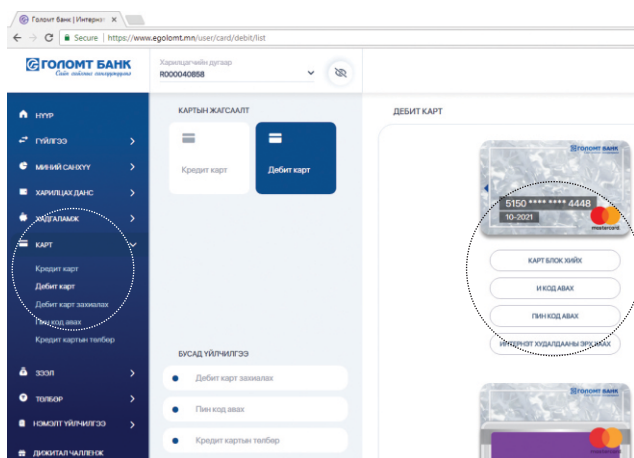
Голомт банк | Интернэ ×

Secure | https://www.egolomt.mn/user/card/debit/list

ГОЛОМТ БАНК
Сайн сайхныг бүтээгчдэд

Харилцагчийн дугаар
R000040858

НҮҮР
ГҮЙЛГЭЭ
МИНИЙ САНХҮҮ
ХАРИЛЦАХ ДАНС
ХАДГАЛАМЖ
КАРТ
Кредит карт
Дебит карт
Дебит карт захиалах
Пин код авах
Кредит картын төлбөр
ЗЭЭЛ
ТӨЛБӨР
НЭМЭЛТ ҮЙЛЧИЛГЭЭ
ДИЖИТАЛ ЧЕЛЛЕНЖ

КАРТЫН ЖАГСААЛТ
Кредит карт
Дебит карт

БУСАД ҮЙЛЧИЛГЭЭ
Дебит карт захиалах
Пин код авах
Кредит картын төлбөр

ДЕБИТ КАРТ
ГОЛОМТ БАНК
5150 **** **** 4448
10-2021
mastercard
КАРТ БЛОК ХИЙХ
И КОД АВАХ
ПИН КОД АВАХ
ИНТЕРНЭТ ХУДАЛДААНЫ ЭРХ АВАХ